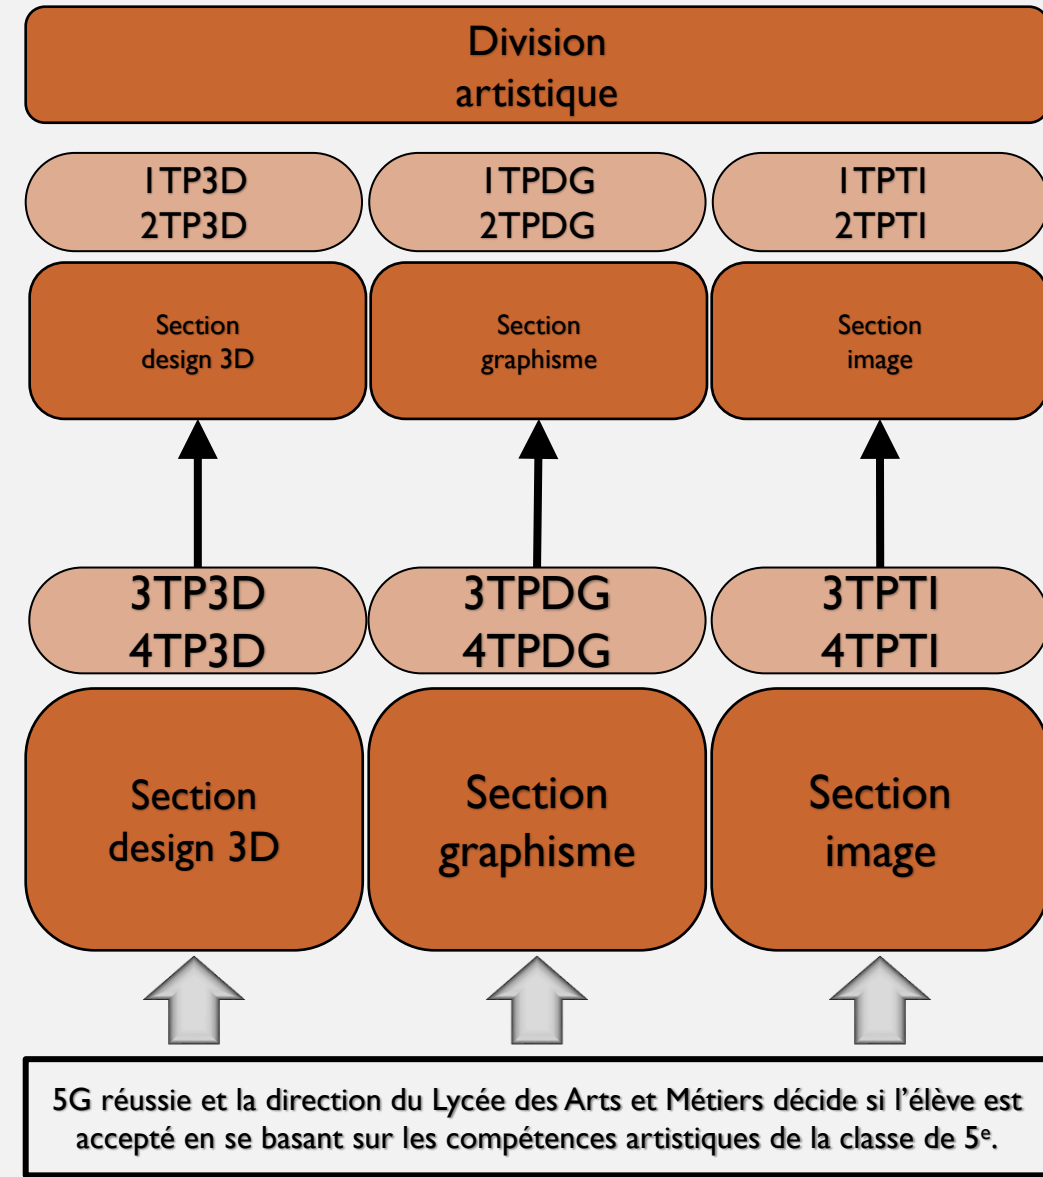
Division
artistique

1TP3D
2TP3D

1TPDG
2TPDG

1TPTI
2TPTI

Section
design 3D

Section
graphisme

Section
image

3TP3D
4TP3D

3TPDG
4TPDG

3TPTI
4TPTI

Section
design 3D

Section
graphisme

Section
image

5G réussie et la direction du Lycée des Arts et Métiers décide si l'élève est accepté en se basant sur les compétences artistiques de la classe de 5$^e$.